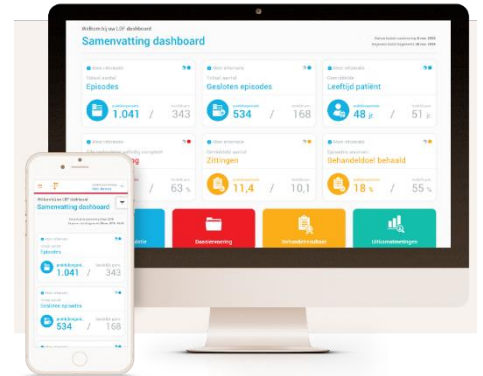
Welkom bij uw LDF dashboard

Samenvatting dashboard

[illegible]

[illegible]

Totaal aantal
Episodes
1.041 / 343

Totaal aantal
Gesloten episodes
534 / 168

Gem. leeftijd
Leeftijd patiënt
48 jr / 51 jr

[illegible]
63 %

Gemiddeld aantal
Zittingen
11,4 / 10,1

Gemiddeld percentage
Behandeldoel behaald
18 % / 55 %

Declarering

Verbeterkaarten

Uitkomstmetingen

Welkom bij uw LDF dashboard
Samenvatting dashboard

Totaal aantal
Episodes
1.041 / 343

Totaal aantal
Gesloten episodes
534 / 168